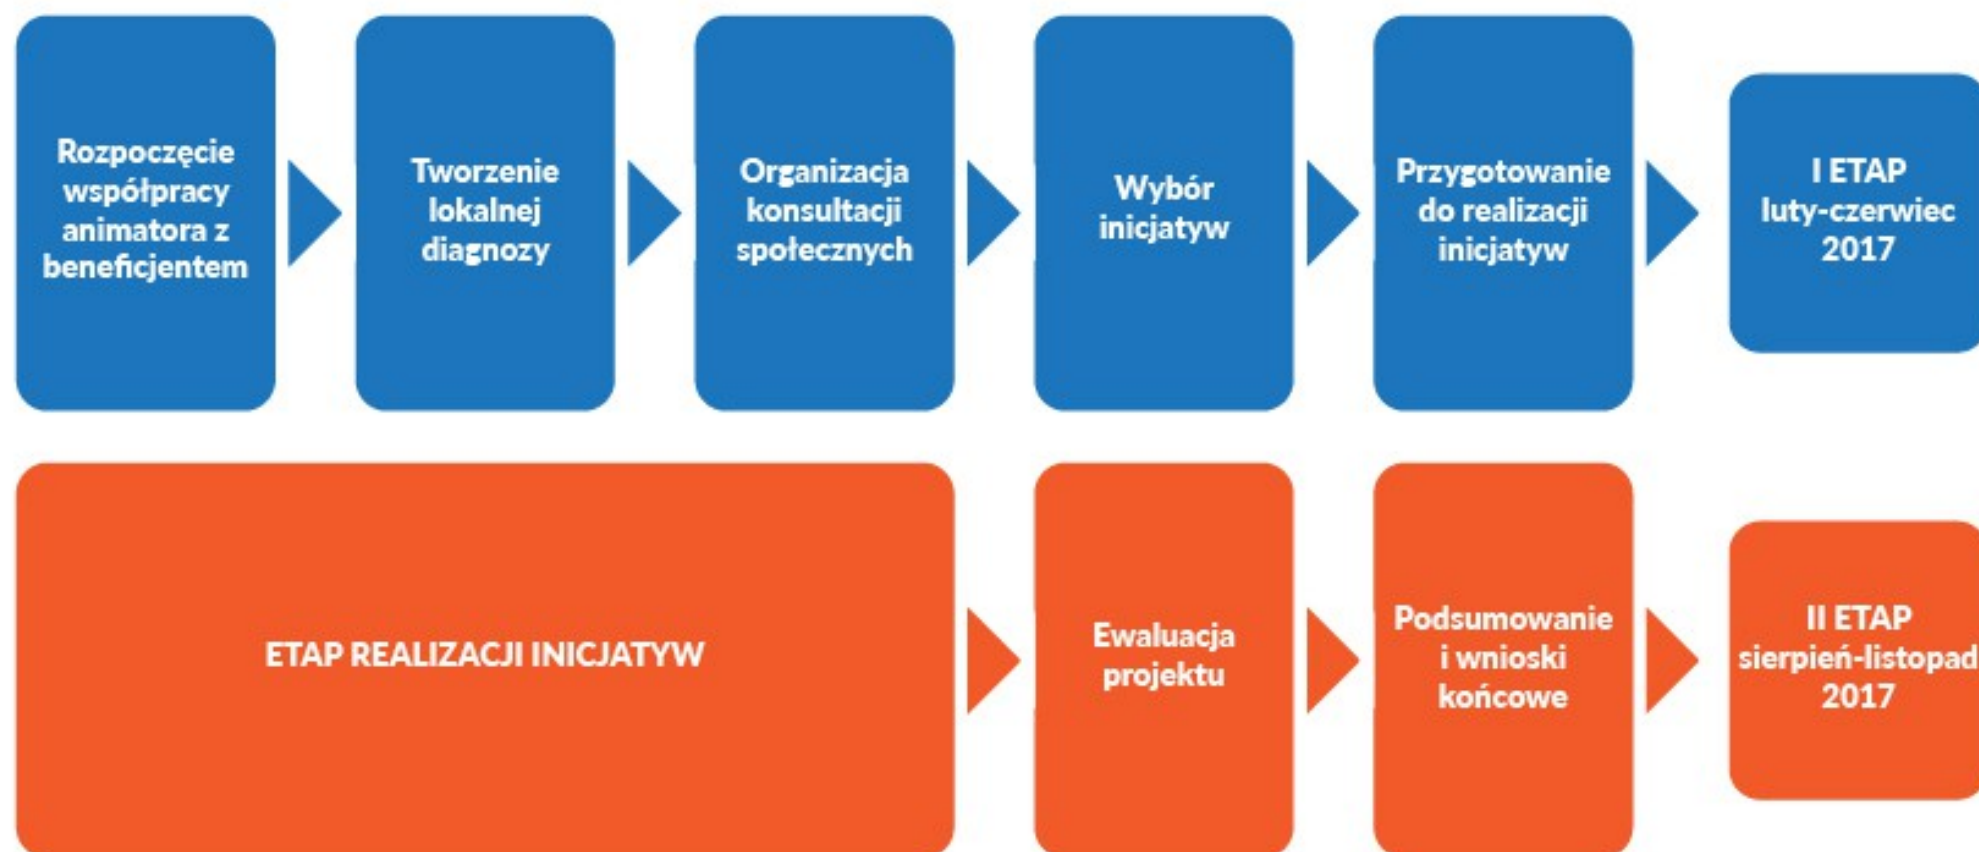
Rozpoczęcie współpracy animatora z beneficjentem

Tworzenie lokalnej diagnozy

Organizacja konsultacji społecznych

Wybór inicjatyw

Przygotowanie do realizacji inicjatyw

I ETAP luty-czerwiec 2017

ETAP REALIZACJI INICJATYW

Ewaluacja projektu

Podsumowanie i wnioski końcowe

II ETAP sierpień-listopad 2017